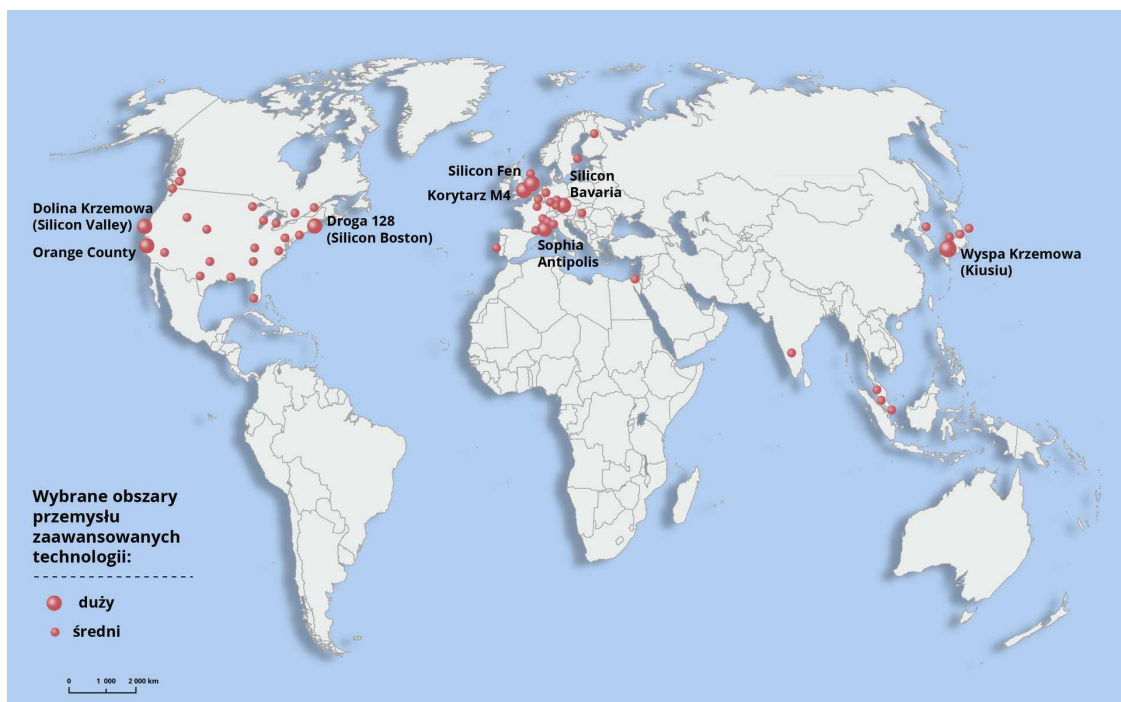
Silicon Fen

Korytarz M4

Silicon Bavaria

Dolina Krzemowa (Silicon Valley)

Orange County

Droga 128 (Silicon Boston)

Sophia Antipolis

Wyspa Krzemowa (Kiusiu)

Wybrane obszary przemysłu zaawansowanych technologii:

duży

średni

0 1 000 2 000 km